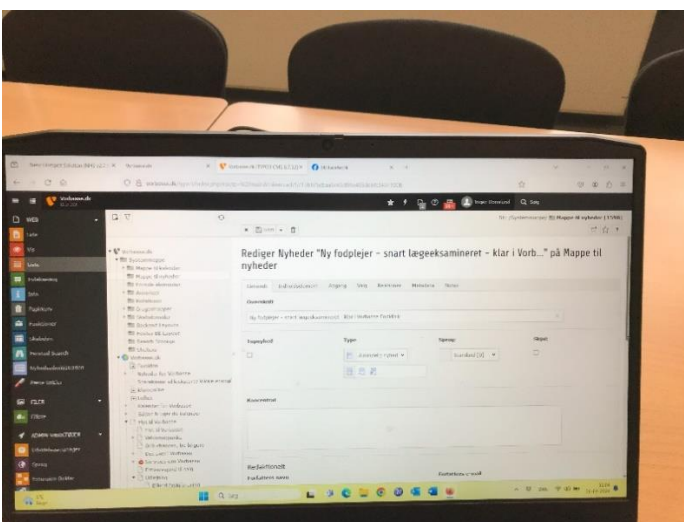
Vorbasse.dk

WEB

Rediger Nyheder "Ny fodplejer - snart lægeeksamineret - klar i Vorb..." på Mappe til nyheder

Overskrift

Ny fodplejer - snart lægeeksamineret - klar i Vorbasse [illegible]

Type

Sprog

Skjult

Resumetekst

Redaktionelt

Forfatters navn

Forfatters e-mail

Q Søg